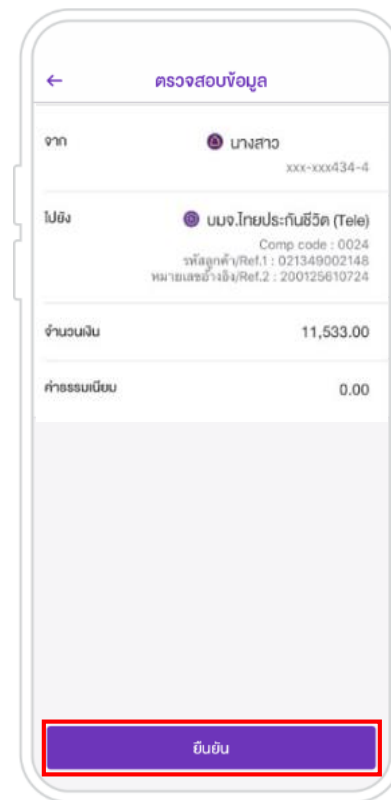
← ตรวจสอบข้อมูล

จาก
นางสาว
xxx-xxx434-4

ไปยัง
บมจ.ไทยประกันชีวิต (Tele)
Comp code : 0024
รหัสลูกค้า/Ref.1 : 021349002148
หมายเลขอ้างอิง/Ref.2 : 200125610724

จำนวนเงิน
11,533.00

ค่าธรรมเนียม
0.00

ยืนยัน